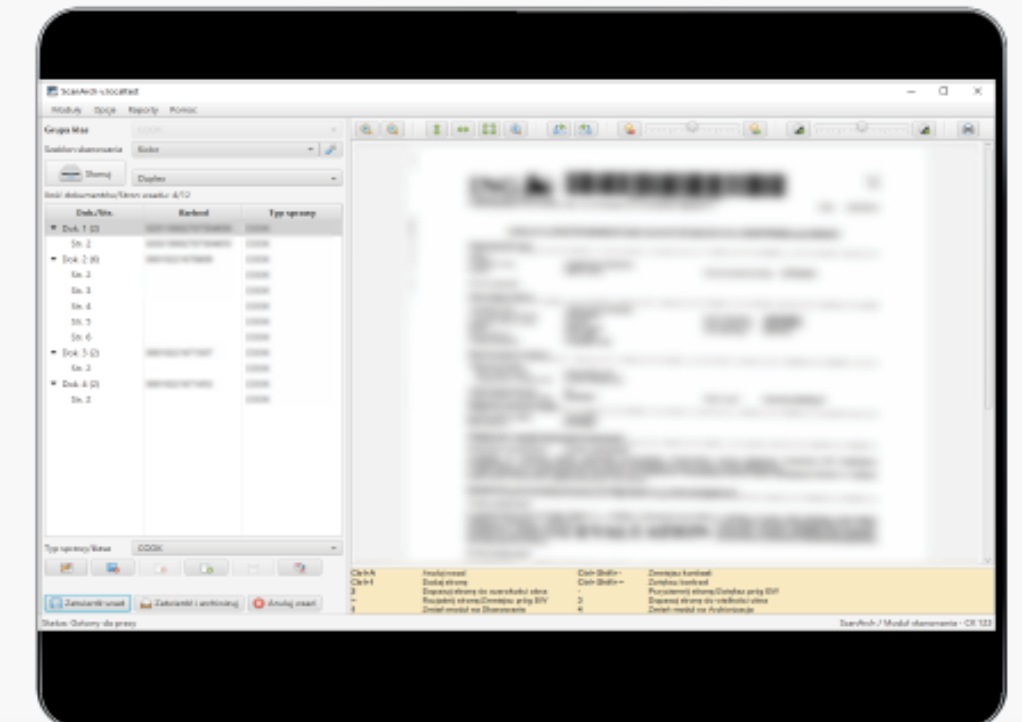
ScanArch - localhost

Moduły Opcje Raporty Pomoc

Grupa klas

Szablon skanowania Kodax

Skanuj Duplex

Ilość dokumentów/Stron zeszytu: 4/12

| Dok./Str. | Barkod | Typ sprawy |
|---|---|---|
| Dok. 1 (2) | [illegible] | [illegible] |
| Str. 2 | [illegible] | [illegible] |
| Dok. 2 (6) | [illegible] | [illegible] |
| Str. 2 | | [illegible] |
| Str. 3 | | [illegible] |
| Str. 4 | | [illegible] |
| Str. 5 | | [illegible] |
| Str. 6 | | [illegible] |
| Dok. 3 (2) | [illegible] | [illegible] |
| Str. 2 | | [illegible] |
| Dok. 4 (2) | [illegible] | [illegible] |
| Str. 2 | | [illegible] |

Typ sprawy/klasa CODK

Zatwierdź zeszyt Zatwierdź i archiwizuj Anuluj zeszyt

Status: Gotowy do pracy

| | | | |
|---|---|---|---|
| Ctrl+N | Nowy zeszyt | Ctrl+Shift+ | Zmniejsz kontrast |
| Ctrl+S | Dodaj stronę | Ctrl+Shift+ | Zwiększ kontrast |
| Z | Dopasuj stronę do szerokości okna | - | Przyciemnij stronę/Zwiększ próg BW |
| + | Rozjaśnij stronę/Zmniejsz próg B/W | 3 | Dopasuj stronę do wielkości okna |
| 1 | Zmień moduł na Skanowanie | 4 | Zmień moduł na Archiwizacja |

ScanArch / Moduł skanowania - CR 103